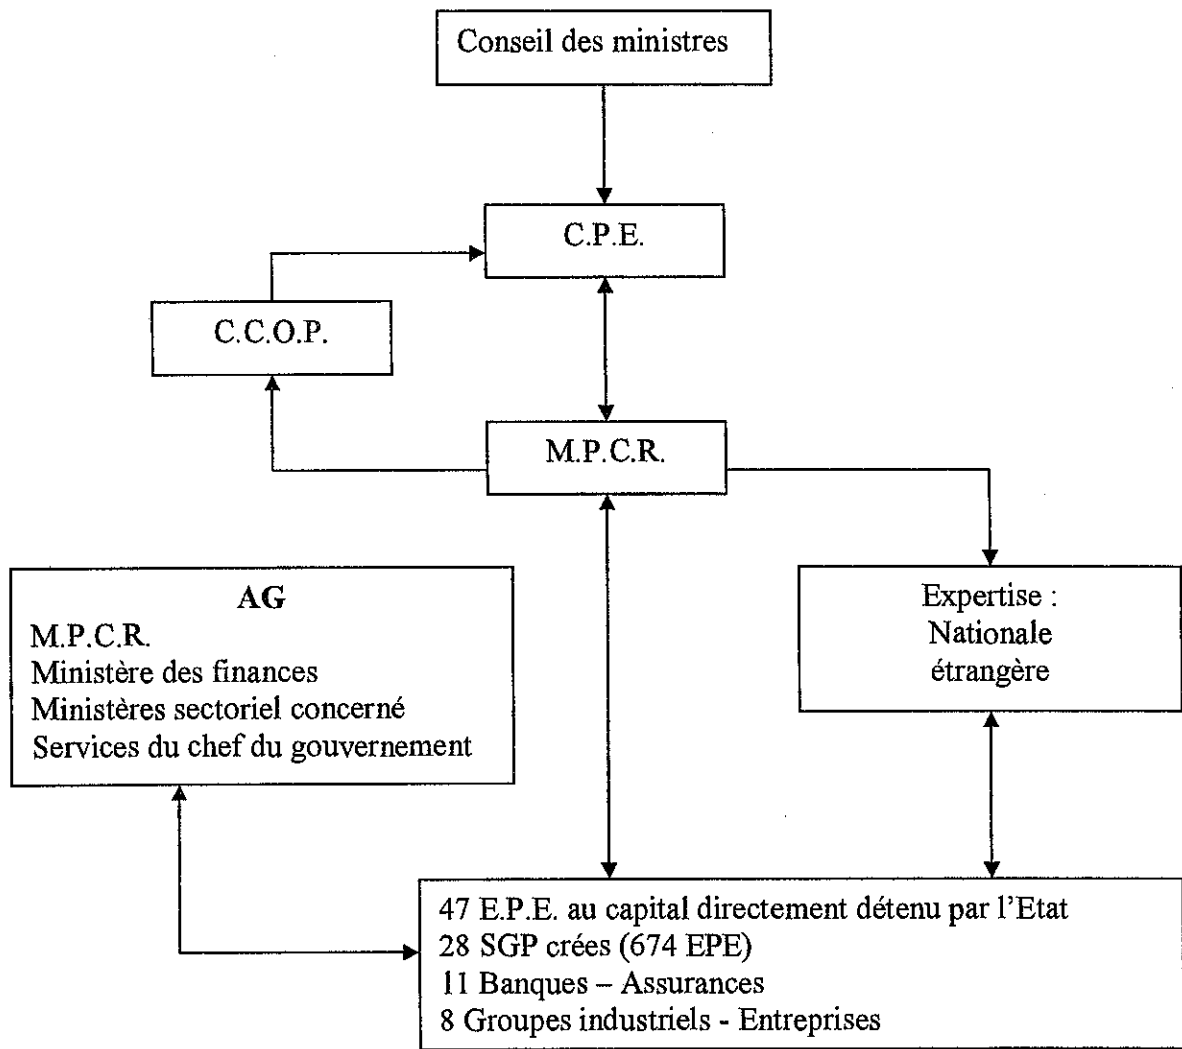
Conseil des ministres

C.P.E.

C.C.O.P.

M.P.C.R.

AG
M.P.C.R.
Ministère des finances
Ministères sectoriel concerné
Services du chef du gouvernement

Expertise :
Nationale
étrangère

47 E.P.E. au capital directement détenu par l'Etat
28 SGP crées (674 EPE)
11 Banques – Assurances
8 Groupes industriels - Entreprises